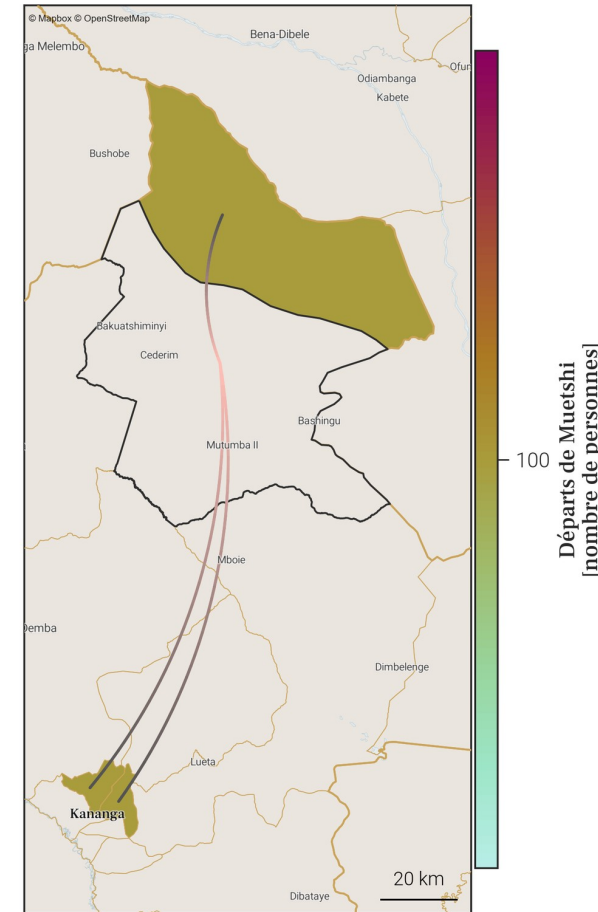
© Mapbox © OpenStreetMap

Bena-Dibele

ga Melembo

Ofun

Odiambanga

Kabete

Bushobe

Bakuatshiminyi

Cederim

Bashingu

Mutumba II

Mboie

Demba

Dimbelenge

Lueta

Kananga

Dibataye

20 km

100

Départs de Muetshi
[nombre de personnes]